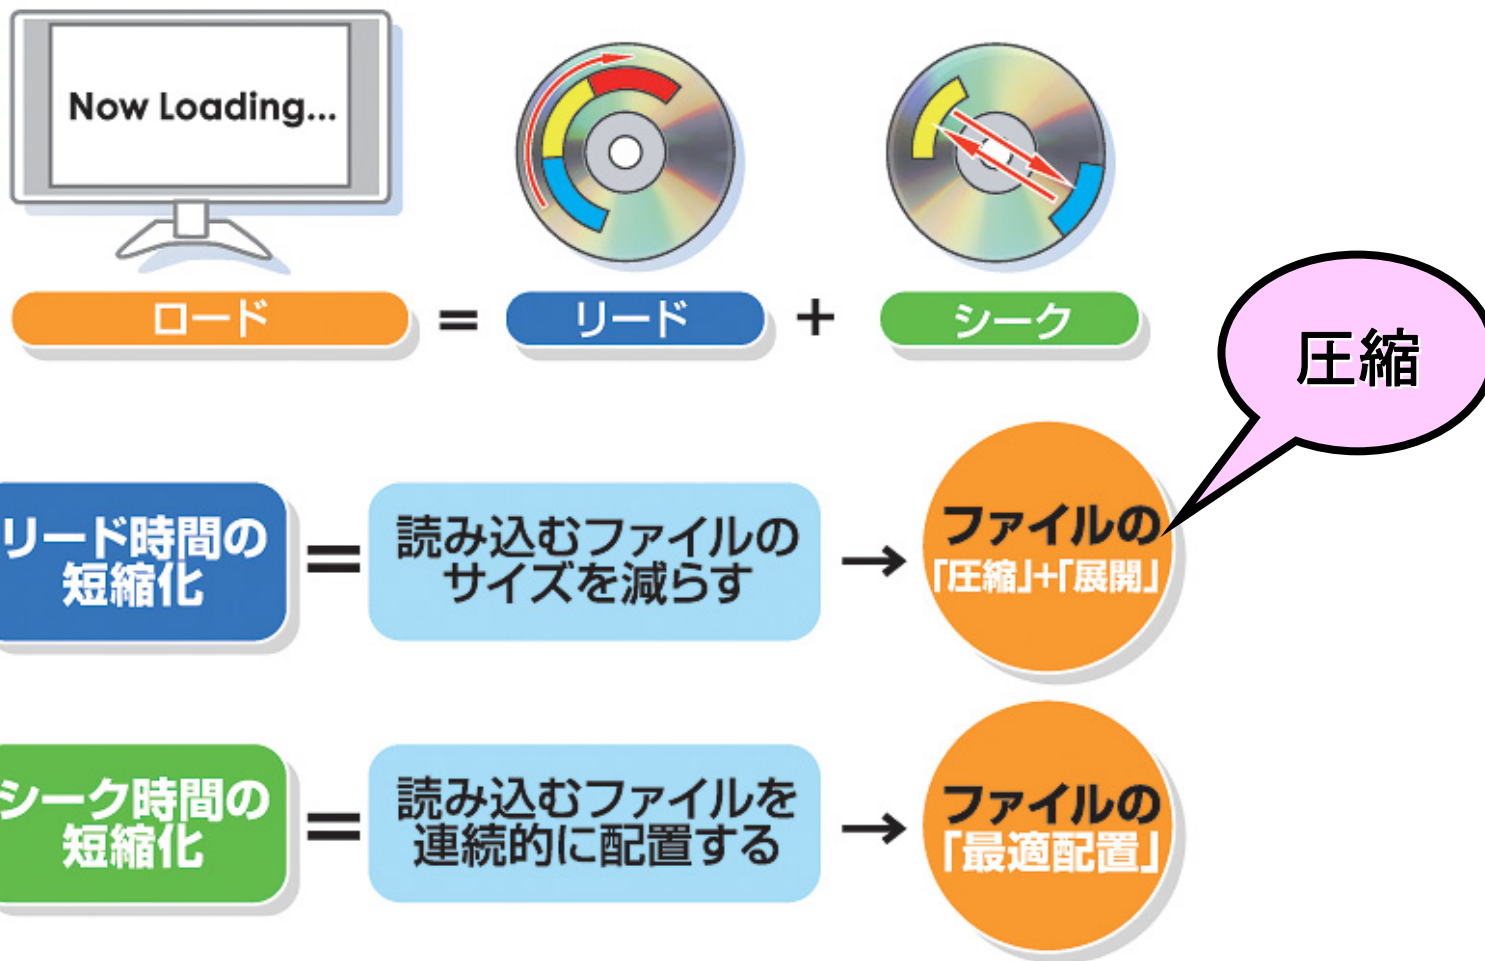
Now Loading...

ロード = リード + シーク

圧縮

リード時間の短縮化 = 読み込むファイルのサイズを減らす → ファイルの「圧縮」+「展開」

シーク時間の短縮化 = 読み込むファイルを連続的に配置する → ファイルの「最適配置」